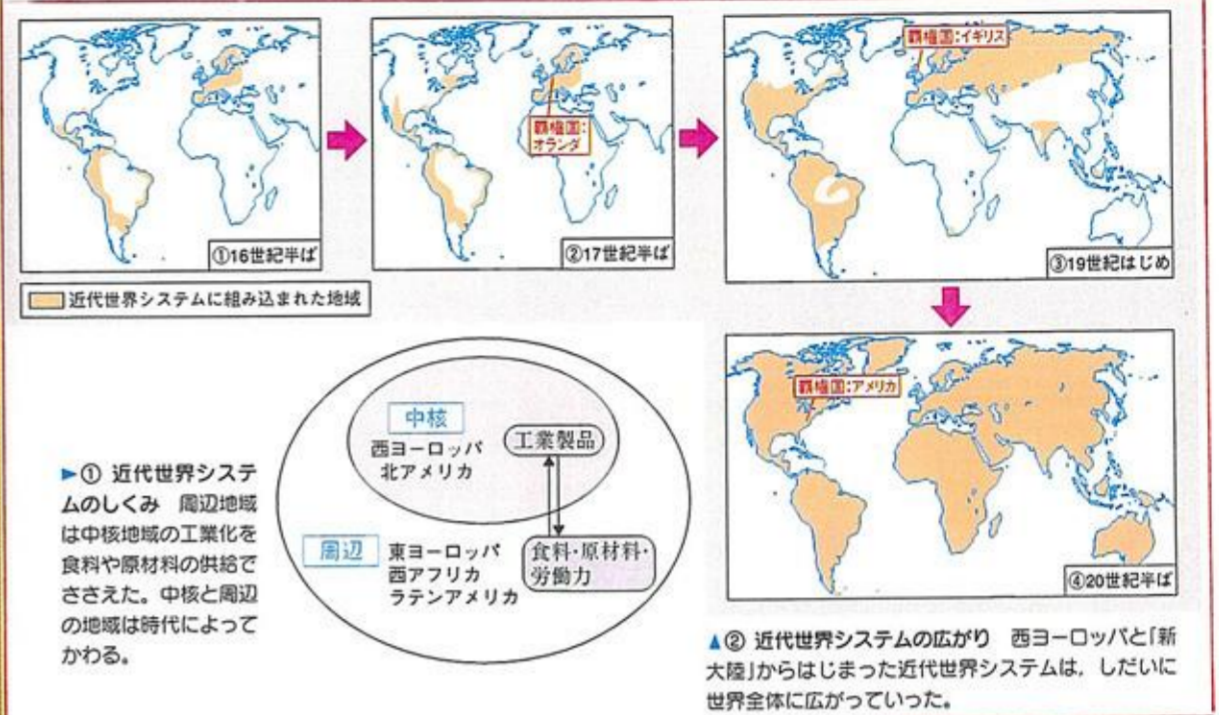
①16世紀半ば

覇権国:オランダ

②17世紀半ば

覇権国:イギリス

③19世紀はじめ

近代世界システムに組み込まれた地域

覇権国:アメリカ

④20世紀半ば

►① 近代世界システムのしくみ　周辺地域は中核地域の工業化を食料や原材料の供給でささえた。中核と周辺の地域は時代によってかわる。

中核

西ヨーロッパ
北アメリカ

工業製品

周辺

東ヨーロッパ
西アフリカ
ラテンアメリカ

食料·原材料·労働力

▲② 近代世界システムの広がり　西ヨーロッパと「新大陸」からはじまった近代世界システムは，しだいに世界全体に広がっていった。